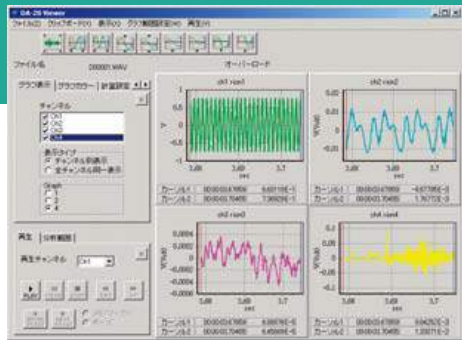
DA-20 Viewer
ファイル(F) クリップボード(C) 表示(V) グラフ範囲設定(R) 再生(P)
ファイル名 200001.WAV
オーバーロード
グラフ表示 グラフカラー 計量設定
チャンネル
ch1
ch2
ch3
ch4
表示タイプ
チャンネル別表示
全チャンネル同一表示
Graph
1
2
4
再生 分析範囲
再生チャンネル ch1
PLAY
ch1 rms1
1
0.5
0
-0.5
-1
V
3.68 3.69 3.7
sec
カーソル1 00:00:03.67859 6.60115E-1
カーソル2 00:00:03.70495 7.36929E-1
ch2 rms2
V(Pa)
3.68 3.69 3.7
sec
カーソル1 00:00:03.67859 -5.67785E-3
カーソル2 00:00:03.70495 1.76772E-3
ch3 rms3
0.0004
0.0002
0
-0.0002
-0.0004
V(Pa)
3.68 3.69 3.7
sec
カーソル1 00:00:03.67859 6.88090E-5
カーソル2 00:00:03.70495 4.45689E-5
ch4 rms4
V(Pa)
3.68 3.69 3.7
sec
カーソル1 00:00:03.67859 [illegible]
カーソル2 00:00:03.70495 1.20071E-2